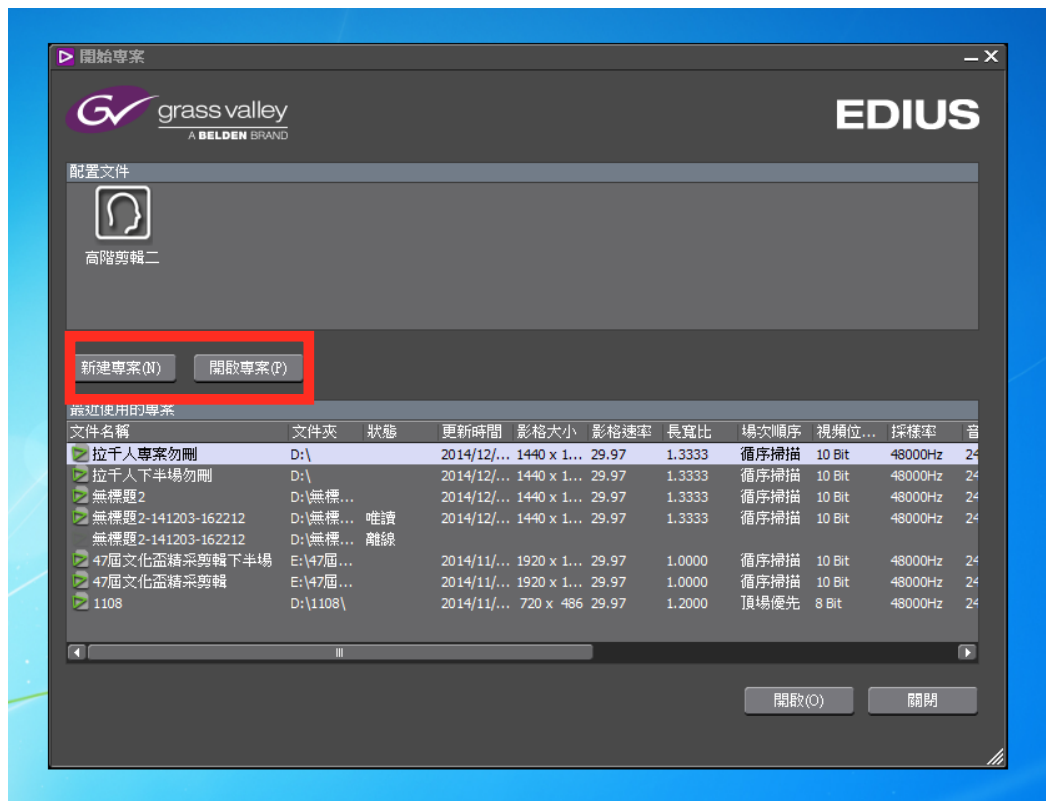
開始專案

grass valley
A BELDEN BRAND

EDIUS

配置文件

高階剪輯二

新建專案(N)　開啟專案(P)

最近使用的專案

| 文件名稱 | 文件夾 | 狀態 | 更新時間 | 影格大小 | 影格速率 | 長寬比 | 場次順序 | 視頻位… | 採樣率 | 音 |
|---|---|---|---|---|---|---|---|---|---|---|
| 拉千人專案勿刪 | D:\ | | 2014/12/… | 1440 x 1… | 29.97 | 1.3333 | 循序掃描 | 10 Bit | 48000Hz | 24 |
| 拉千人下半場勿刪 | D:\ | | 2014/12/… | 1440 x 1… | 29.97 | 1.3333 | 循序掃描 | 10 Bit | 48000Hz | 24 |
| 無標題2 | D:\無標… | | 2014/12/… | 1440 x 1… | 29.97 | 1.3333 | 循序掃描 | 10 Bit | 48000Hz | 24 |
| 無標題2-141203-162212 | D:\無標… | 唯讀 | 2014/12/… | 1440 x 1… | 29.97 | 1.3333 | 循序掃描 | 10 Bit | 48000Hz | 24 |
| 無標題2-141203-162212 | D:\無標… | 離線 | | | | | | | | |
| 47屆文化盃精采剪輯下半場 | E:\47屆… | | 2014/11/… | 1920 x 1… | 29.97 | 1.0000 | 循序掃描 | 10 Bit | 48000Hz | 24 |
| 47屆文化盃精采剪輯 | E:\47屆… | | 2014/11/… | 1920 x 1… | 29.97 | 1.0000 | 循序掃描 | 10 Bit | 48000Hz | 24 |
| 1108 | D:\1108\ | | 2014/11/… | 720 x 486 | 29.97 | 1.2000 | 頂場優先 | 8 Bit | 48000Hz | 24 |

開啟(O)　關閉